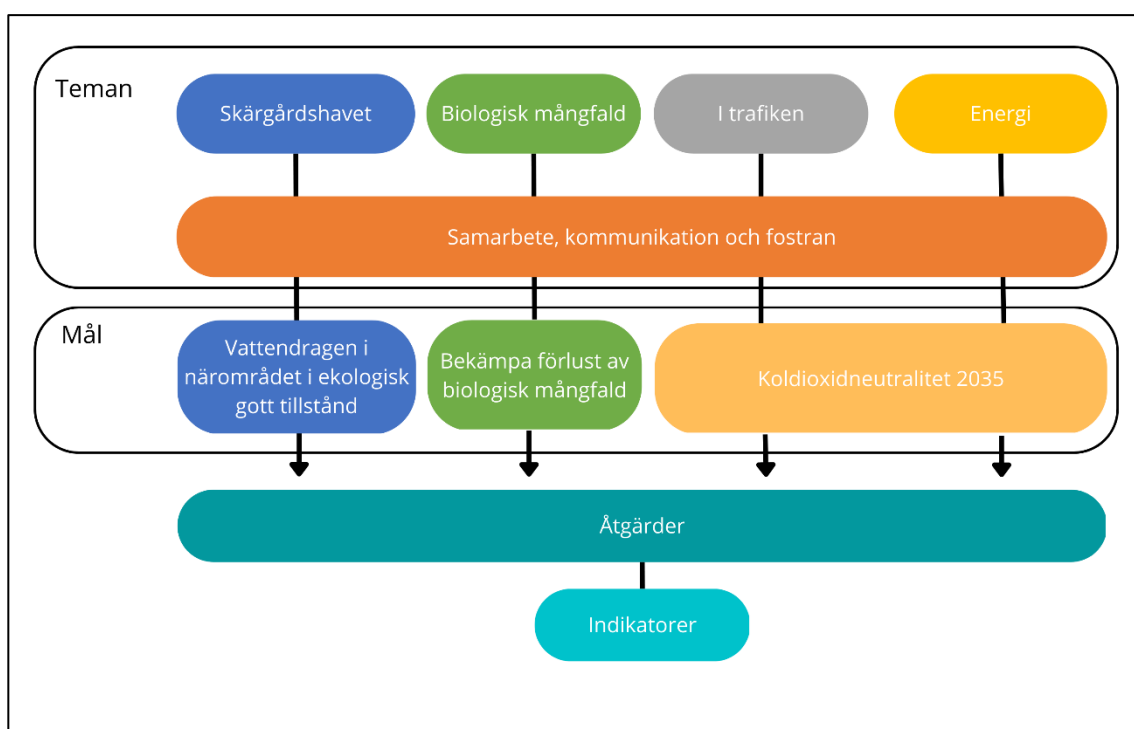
Teman

Skärgårdshavet

Biologisk mångfald

I trafiken

Energi

Samarbete, kommunikation och fostran

Mål

Vattendragen i närområdet i ekologisk gott tillstånd

Bekämpa förlust av biologisk mångfald

Koldioxidneutralitet 2035

Åtgärder

Indikatorer